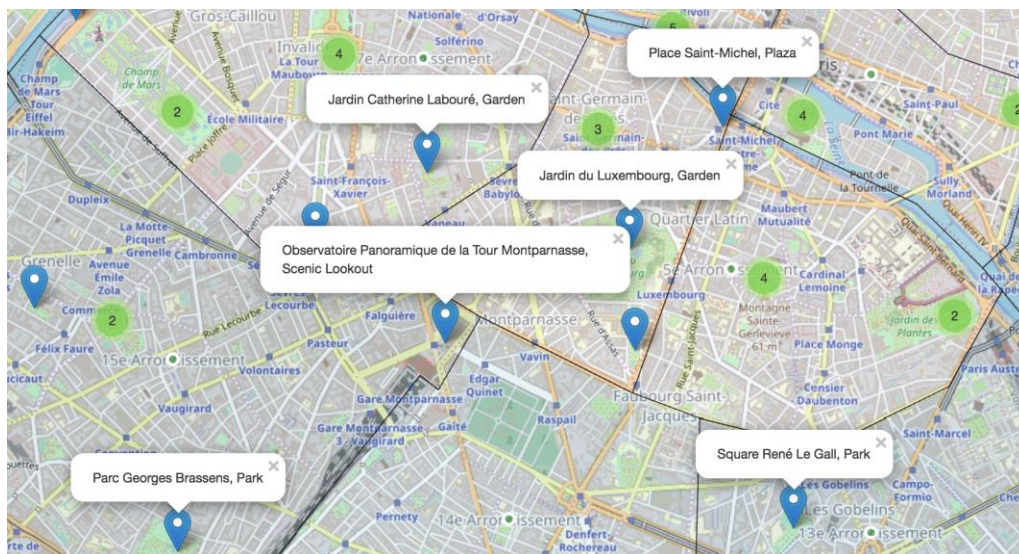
Place Saint-Michel, Plaza

Jardin Catherine Labouré, Garden

Jardin du Luxembourg, Garden

Observatoire Panoramique de la Tour Montparnasse, Scenic Lookout

Parc Georges Brassens, Park

Square René Le Gall, Park

Gros-Caillou
Invalides
7e Arrondissement
Nationale
d'Orsay
Solférino
Champ de Mars
Champ de Mars Tour Eiffel
Bir-Hakeim
École Militaire
Place Joffre
Avenue de Suffren
Avenue de Ségur
Saint-François-Xavier
Vaneau
Sèvres Babylone
Saint-Germain
Dupleix
La Motte Picquet Grenelle
Cambronne
Grenelle
Avenue Émile Zola
Commerce
Félix Faure
15e Arrondissement
Volontaires
Pasteur
Falguière
Rue Lecourbe
Montparnasse
Vavin
Edgar Quinet
Gare Montparnasse
Gaîté
Raspail
Vaugirard
Gare Montparnasse 3 - Vaugirard
Pernety
14e Arrondissement
Denfert-Rochereau
Faubourg Saint-Jacques
Luxembourg
Rue d'Assas
5e Arrondissement
Quartier Latin
Maubert Mutualité
Montagne Sainte-Geneviève 61 m
Cardinal Lemoine
Place Monge
Censier Daubenton
Jardin des Plantes
Saint-Marcel
Les Gobelins
13e Arrondissement
Campo-Formio
Cité
Saint-Michel
Saint-Paul
Pont Marie
Pont de la Tournelle
Sully Morland
Quai Henri IV
Quai Saint-Bernard
Paris Austerlitz
Rivoli
4
2
3
4
4
2
2
5